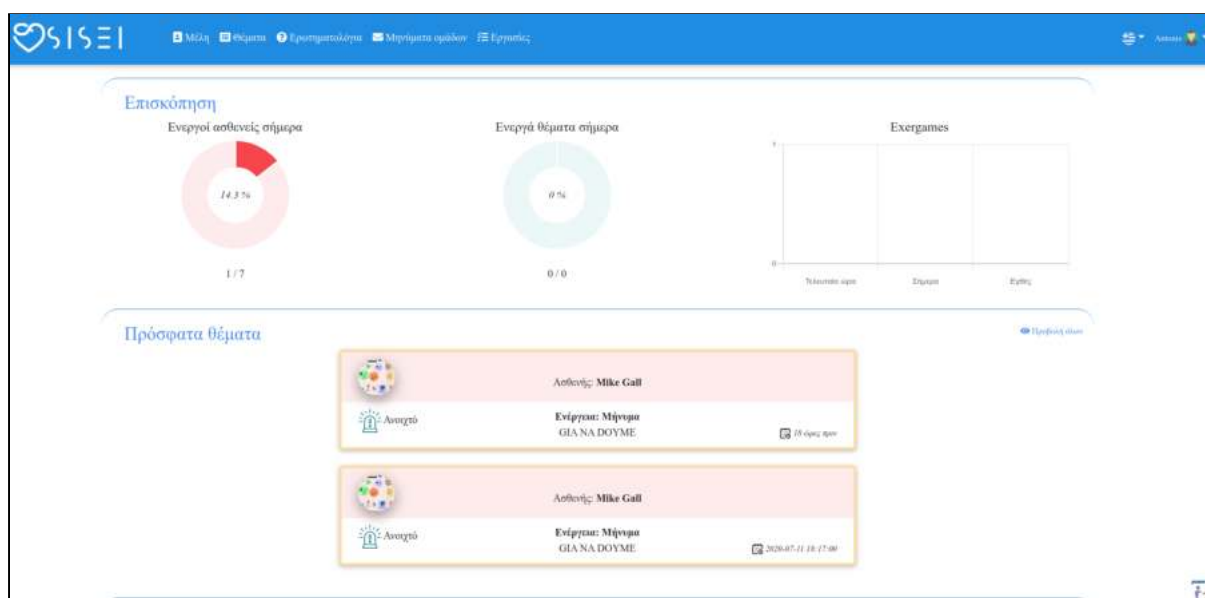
SISEI

Μέλη Θέματα Ερωτηματολόγια Μηνύματα ομάδων Εργασίες

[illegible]

Επισκόπηση

Ενεργοί ασθενείς σήμερα

14.3 %

1 / 7

Ενεργά θέματα σήμερα

0 %

0 / 0

Exergames

1

0

Τελευταία ώρα

Σήμερα

Εχθές

Πρόσφατα θέματα

Προβολή όλων

Ασθενής: Mike Gall

Ανοιχτό

Ενέργεια: Μήνυμα

GIA NA DOYME

18 ώρες πριν

Ασθενής: Mike Gall

Ανοιχτό

Ενέργεια: Μήνυμα

GIA NA DOYME

2020-07-11 18:17:00